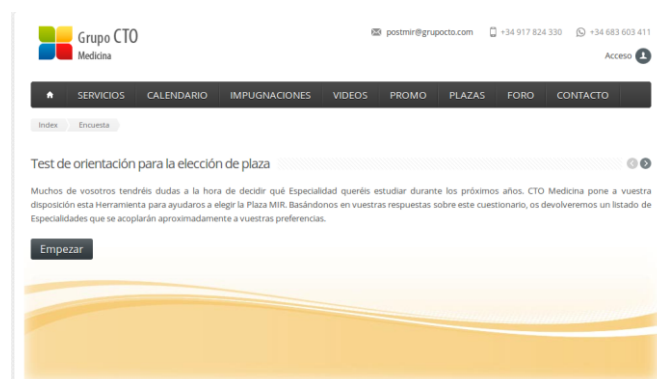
Grupo CTO
Medicina

postmir@grupocto.com +34 917 824 330 +34 683 603 411

Acceso

SERVICIOS CALENDARIO IMPUGNACIONES VIDEOS PROMO PLAZAS FORO CONTACTO

Index Encuesta

Test de orientación para la elección de plaza

Muchos de vosotros tendréis dudas a la hora de decidir qué Especialidad queréis estudiar durante los próximos años. CTO Medicina pone a vuestra disposición esta Herramienta para ayudaros a elegir la Plaza MIR. Basándonos en vuestras respuestas sobre este cuestionario, os devolveremos un listado de Especialidades que se acoplarán aproximadamente a vuestras preferencias.

Empezar